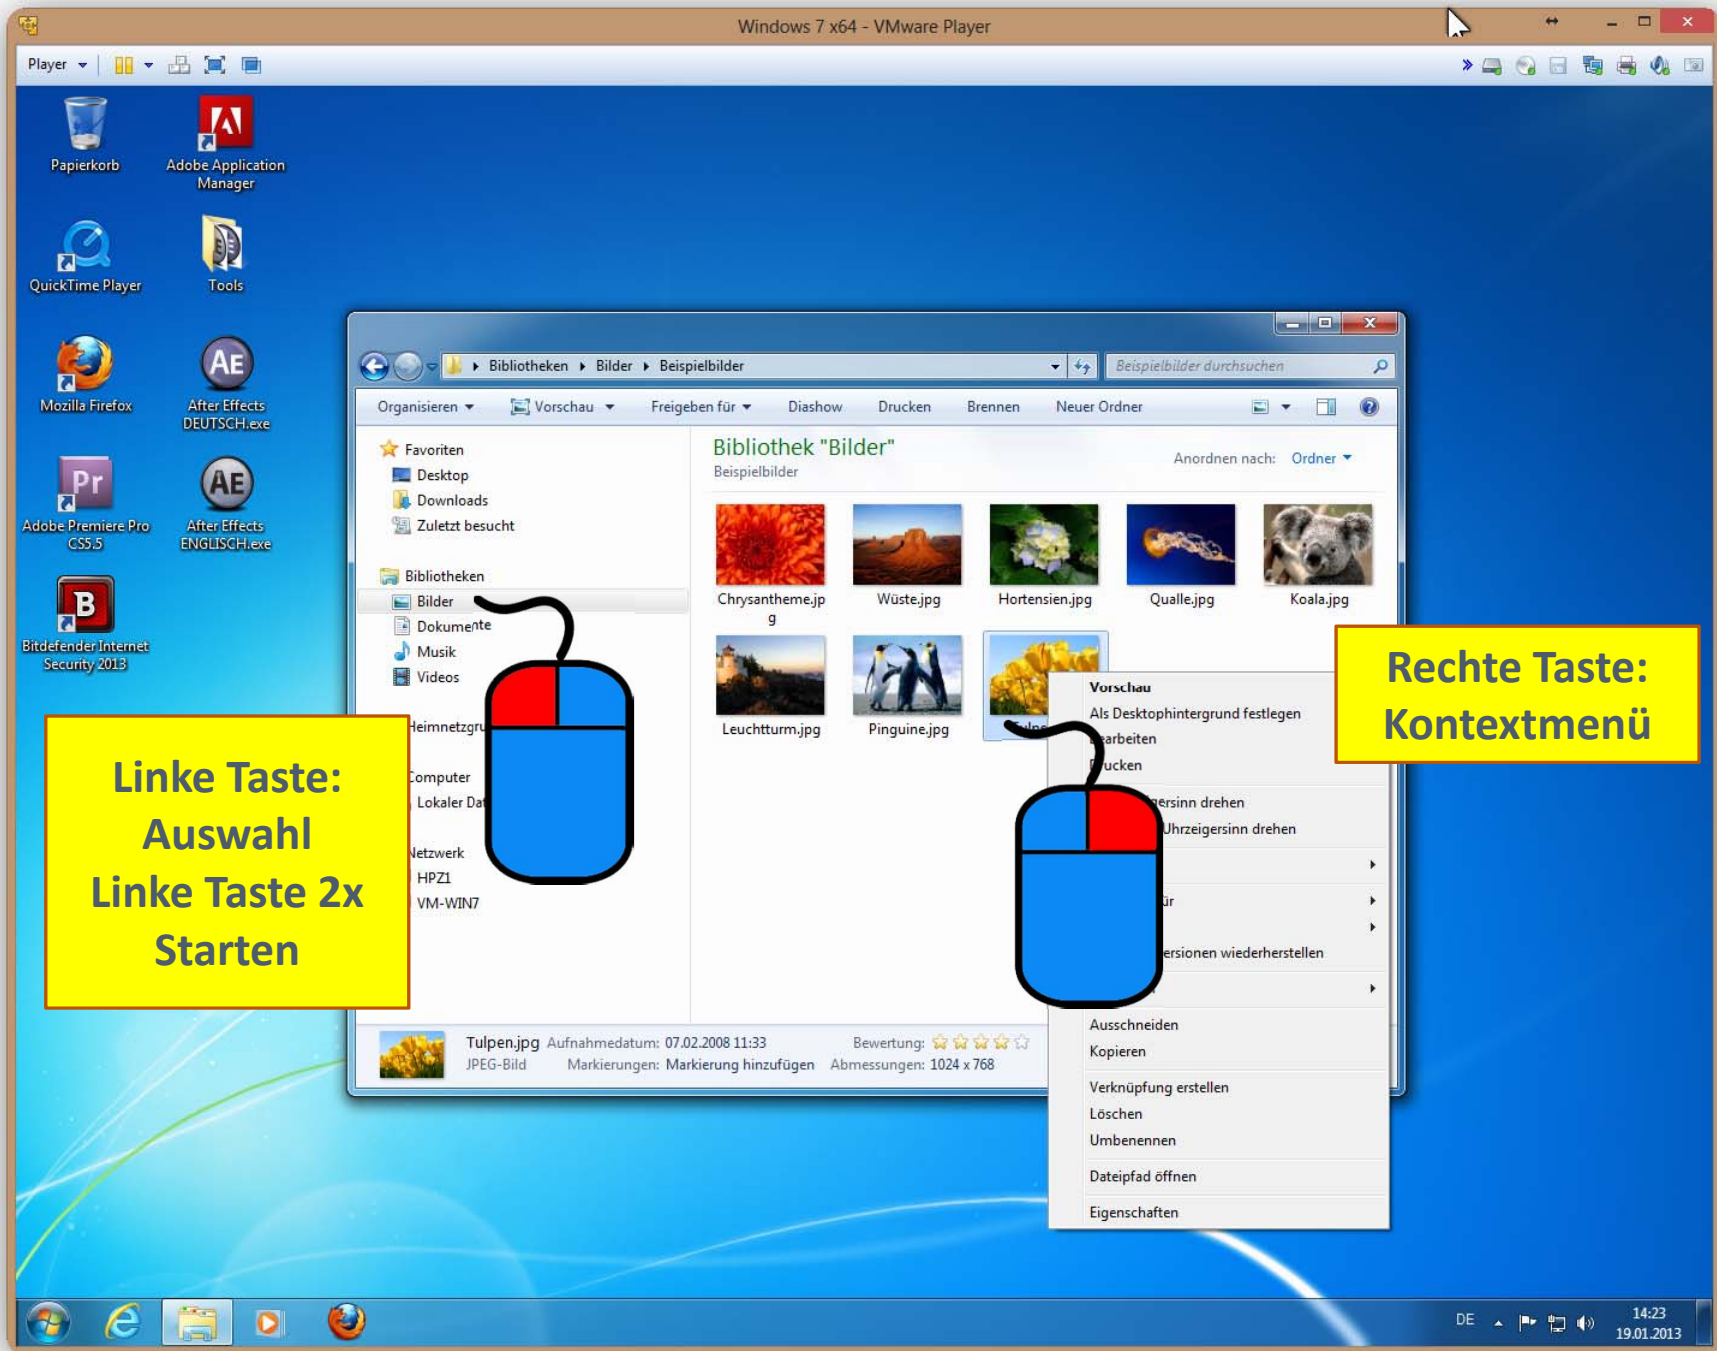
Windows 7 x64 - VMware Player

Player

Papierkorb

Adobe Application Manager

QuickTime Player

Tools

Mozilla Firefox

After Effects DEUTSCH.exe

Adobe Premiere Pro CS5.5

After Effects ENGLISCH.exe

Bitdefender Internet Security 2013

Bibliotheken ▸ Bilder ▸ Beispielbilder

Beispielbilder durchsuchen

Organisieren ▾ Vorschau ▾ Freigeben für ▾ Diashow Drucken Brennen Neuer Ordner

Favoriten
Desktop
Downloads
Zuletzt besucht

Bibliotheken
Bilder
Dokumente
Musik
Videos

Heimnetzgru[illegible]

Computer
Lokaler Dat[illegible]

Netzwerk
HPZ1
VM-WIN7

Bibliothek "Bilder"
Beispielbilder

Anordnen nach: Ordner ▾

Chrysantheme.jpg
Wüste.jpg
Hortensien.jpg
Qualle.jpg
Koala.jpg
Leuchtturm.jpg
Pinguine.jpg

Vorschau
Als Desktophintergrund festlegen
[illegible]arbeiten
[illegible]ucken
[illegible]ersinn drehen
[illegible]Uhrzeigersinn drehen
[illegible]ür
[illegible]ersionen wiederherstellen
Ausschneiden
Kopieren
Verknüpfung erstellen
Löschen
Umbenennen
Dateipfad öffnen
Eigenschaften

Tulpen.jpg Aufnahmedatum: 07.02.2008 11:33 Bewertung:
JPEG-Bild Markierungen: Markierung hinzufügen Abmessungen: 1024 x 768

Linke Taste:
Auswahl
Linke Taste 2x
Starten

Rechte Taste:
Kontextmenü

DE
14:23
19.01.2013